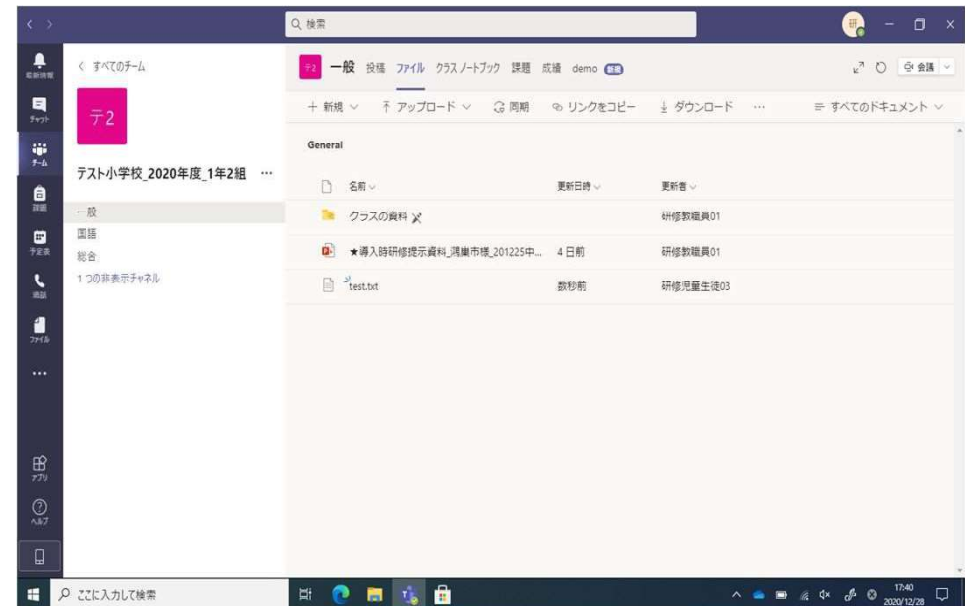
Q 検索

最新情報
チャット
チーム
課題
予定表
通話
ファイル
...
アプリ
ヘルプ

< すべてのチーム

テ2

テスト小学校_2020年度_1年2組 ...

一般
国語
総合
1つの非表示チャネル

テ2 一般 投稿 ファイル クラス ノートブック 課題 成績 demo 新規

会議

+ 新規 ∨ ⇡ アップロード ∨ 同期 リンクをコピー ⇣ ダウンロード ... ≡ すべてのドキュメント ∨

General

| 名前 ∨ | 更新日時 ∨ | 更新者 ∨ |
|---|---|---|
| クラスの資料 | | 研修教職員01 |
| ★導入時研修提示資料_鴻巣市様_201225中... | 4 日前 | 研修教職員01 |
| test.txt | 数秒前 | 研修児童生徒03 |

ここに入力して検索

17:40
2020/12/28